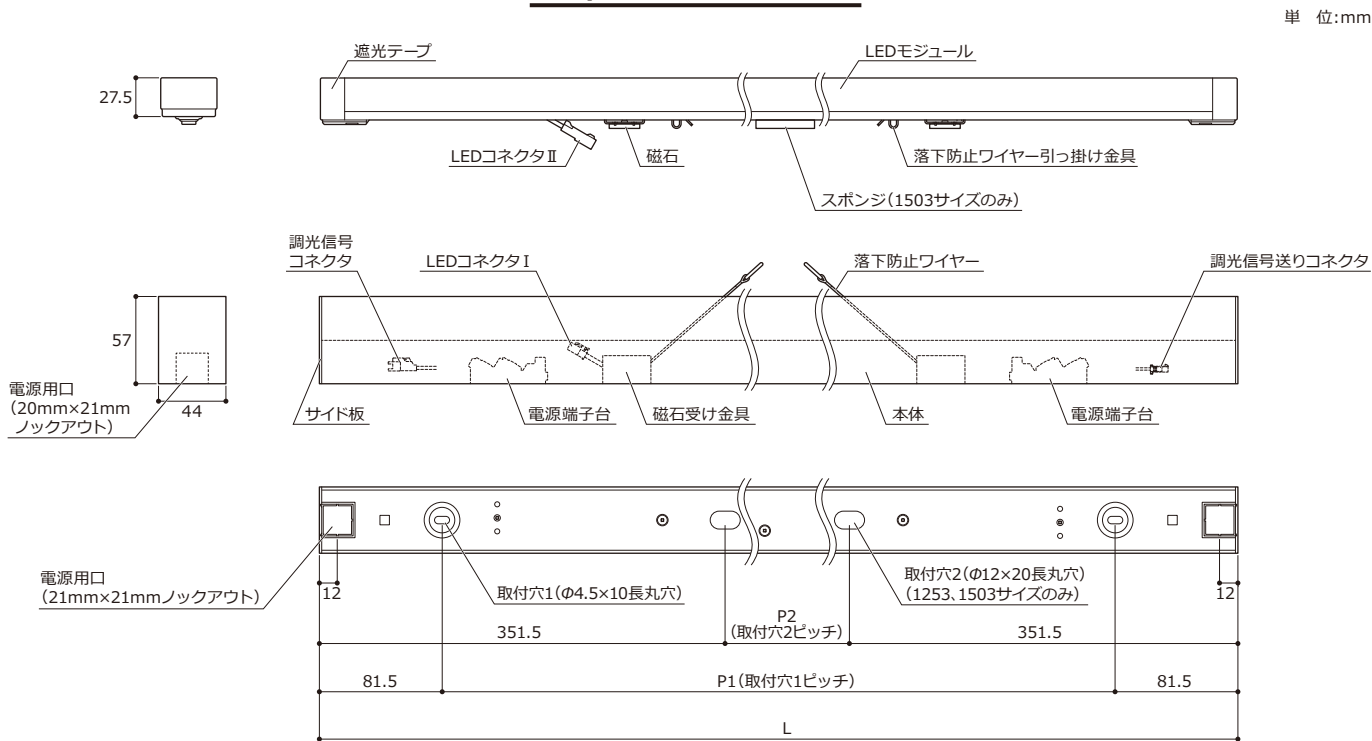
単 位:mm

27.5

遮光テープ

LEDモジュール

LEDコネクタⅡ

磁石

落下防止ワイヤー引っ掛け金具

スポンジ(1503サイズのみ)

57

44

電源用口
(20mm×21mm
ノックアウト)

調光信号
コネクタ

LEDコネクタⅠ

落下防止ワイヤー

調光信号送りコネクタ

サイド板

電源端子台

磁石受け金具

本体

電源端子台

電源用口
(21mm×21mmノックアウト)

12

取付穴1($\phi$4.5×10長丸穴)

取付穴2($\phi$12×20長丸穴)
(1253、1503サイズのみ)

12

P2
(取付穴2ピッチ)

351.5

351.5

81.5

P1(取付穴1ピッチ)

81.5

L